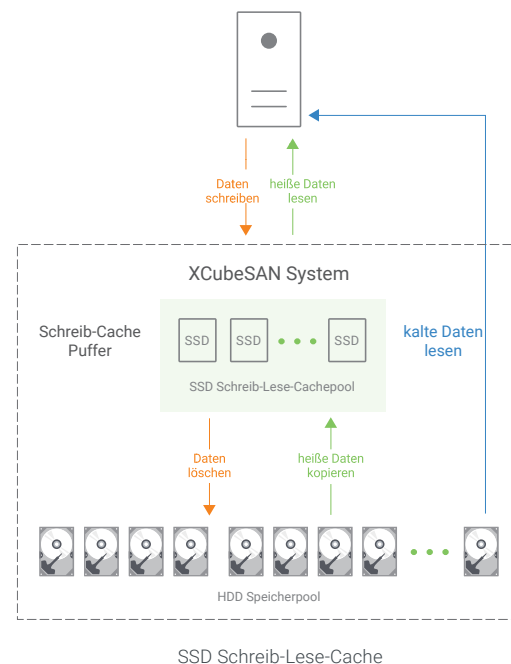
Daten schreiben

heiße Daten lesen

XCubeSAN System

Schreib-Cache Puffer

SSD

SSD

SSD

kalte Daten lesen

SSD Schreib-Lese-Cachepool

Daten löschen

heiße Daten kopieren

HDD Speicherpool

SSD Schreib-Lese-Cache